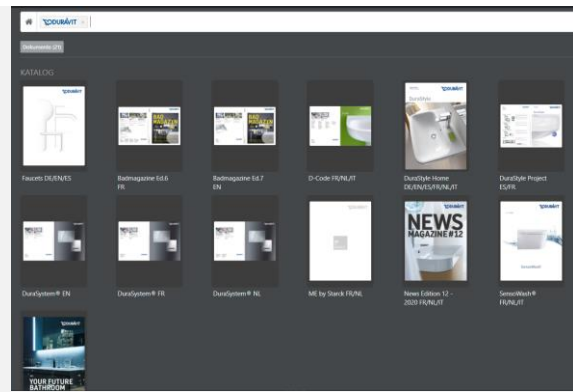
DURAVIT ×

Dokumente (21)

KATALOG

DURAVIT
Faucets DE/EN/ES

Badmagazine Ed.6 FR

Badmagazine Ed.7 EN

D-Code FR/NL/IT

DURAVIT
DuraStyle
DuraStyle Home DE/EN/ES/FR/NL/IT

DURAVIT
DuraStyle Project ES/FR

DuraSystem® EN

DuraSystem® FR

DuraSystem® NL

DURAVIT
ME by Starck FR/NL

DURAVIT
NEWS
MAGAZINE #12
News Edition 12 - 2020 FR/NL/IT

DURAVIT
SensoWash® FR/NL/IT

DURAVIT
YOUR FUTURE BATHROOM